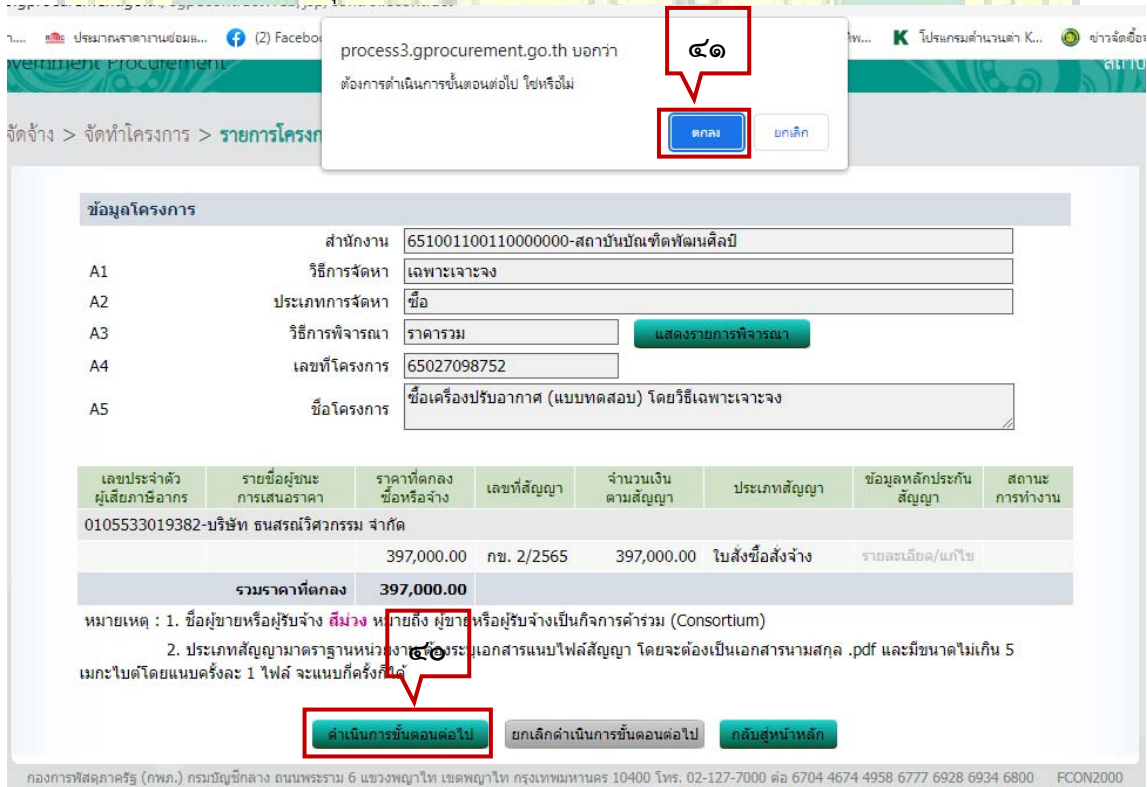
ประมาณราคางานซ่อมแ... (2) Facebo... โปรแกรมคำนวณค่า K... ข่าวจัดซื้อจ

vernment Procurement

จัดจ้าง > จัดทำโครงการ > รายการโครงก

process3.gprocurement.go.th บอกว่า

ต้องการดำเนินการขั้นตอนต่อไป ใช่หรือไม่

๔๑

ตกลง ยกเลิก

ข้อมูลโครงการ

| | สำนักงาน | 651001100110000000-สถาบันบัณฑิตพัฒนศิลป์ |
|---|---|---|
| A1 | วิธีการจัดหา | เฉพาะเจาะจง |
| A2 | ประเภทการจัดหา | ซื้อ |
| A3 | วิธีการพิจารณา | ราคารวม [แสดงรายการพิจารณา] |
| A4 | เลขที่โครงการ | 65027098752 |
| A5 | ชื่อโครงการ | ซื้อเครื่องปรับอากาศ (แบบทดสอบ) โดยวิธีเฉพาะเจาะจง |

| เลขประจำตัวผู้เสียภาษีอากร | รายชื่อผู้ชนะการเสนอราคา | ราคาที่ตกลงซื้อหรือจ้าง | เลขที่สัญญา | จำนวนเงินตามสัญญา | ประเภทสัญญา | ข้อมูลหลักประกันสัญญา | สถานะการทำงาน |
|---|---|---|---|---|---|---|---|
| 0105533019382-บริษัท ธนสรณ์วิศวกรรม จำกัด | | | | | | | |
| | | 397,000.00 | กข. 2/2565 | 397,000.00 | ใบสั่งซื้อสั่งจ้าง | รายละเอียด/แก้ไข | |
| | รวมราคาที่ตกลง | 397,000.00 | | | | | |

หมายเหตุ : 1. ชื่อผู้ขายหรือผู้รับจ้าง สีม่วง หมายถึง ผู้ขายหรือผู้รับจ้างเป็นกิจการค้าร่วม (Consortium)

2. ประเภทสัญญามาตราฐานหน่วยงาน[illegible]ระบุเอกสารแนบไฟล์สัญญา โดยจะต้องเป็นเอกสารนามสกุล .pdf และมีขนาดไม่เกิน 5 เมกะไบต์โดยแนบครั้งละ 1 ไฟล์ จะแนบกี่ครั้งก็ได้

๔๐

ดำเนินการขั้นตอนต่อไป ยกเลิกดำเนินการขั้นตอนต่อไป กลับสู่หน้าหลัก

กองการพัสดุภาครัฐ (กพภ.) กรมบัญชีกลาง ถนนพระราม 6 แขวงพญาไท เขตพญาไท กรุงเทพมหานคร 10400 โทร. 02-127-7000 ต่อ 6704 4674 4958 6777 6928 6934 6800 FCON2000